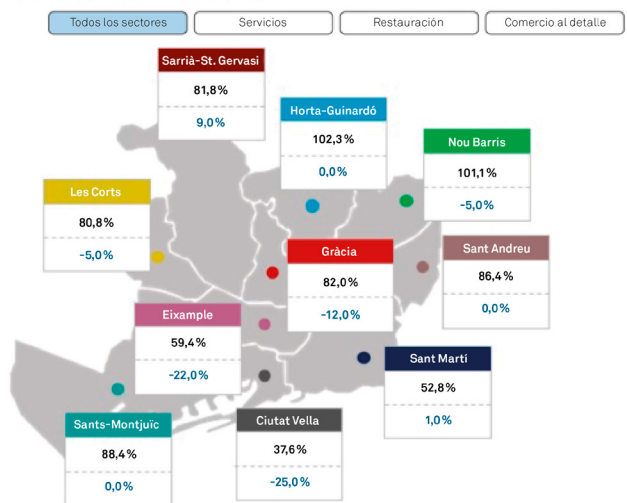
Todos los sectores | Servicios | Restauración | Comercio al detalle

Sarrià-St. Gervasi
81,8 %
9,0%

Horta-Guinardó
102,3 %
0,0%

Nou Barris
101,1 %
-5,0%

Les Corts
80,8 %
-5,0%

Gràcia
82,0%
-12,0%

Sant Andreu
86,4 %
0,0%

Eixample
59,4 %
-22,0%

Sant Martí
52,8 %
1,0%

Sants-Montjuïc
88,4 %
0,0%

Ciutat Vella
37,6 %
-25,0%